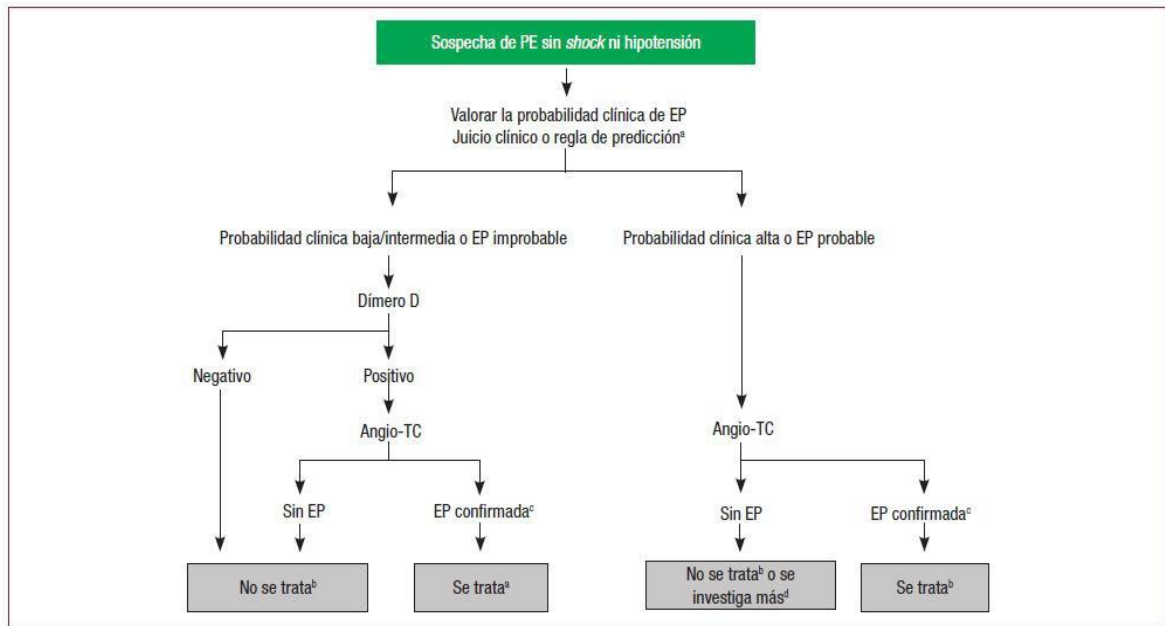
Sospecha de PE sin *shock* ni hipotensión

Valorar la probabilidad clínica de EP
Juicio clínico o regla de predicción$^{a}$

Probabilidad clínica baja/intermedia o EP improbable

Probabilidad clínica alta o EP probable

Dímero D

Negativo

Positivo

Angio-TC

Sin EP

EP confirmada$^{c}$

No se trata$^{b}$

Se trata$^{a}$

Angio-TC

Sin EP

EP confirmada$^{c}$

No se trata$^{b}$ o se investiga más$^{d}$

Se trata$^{b}$